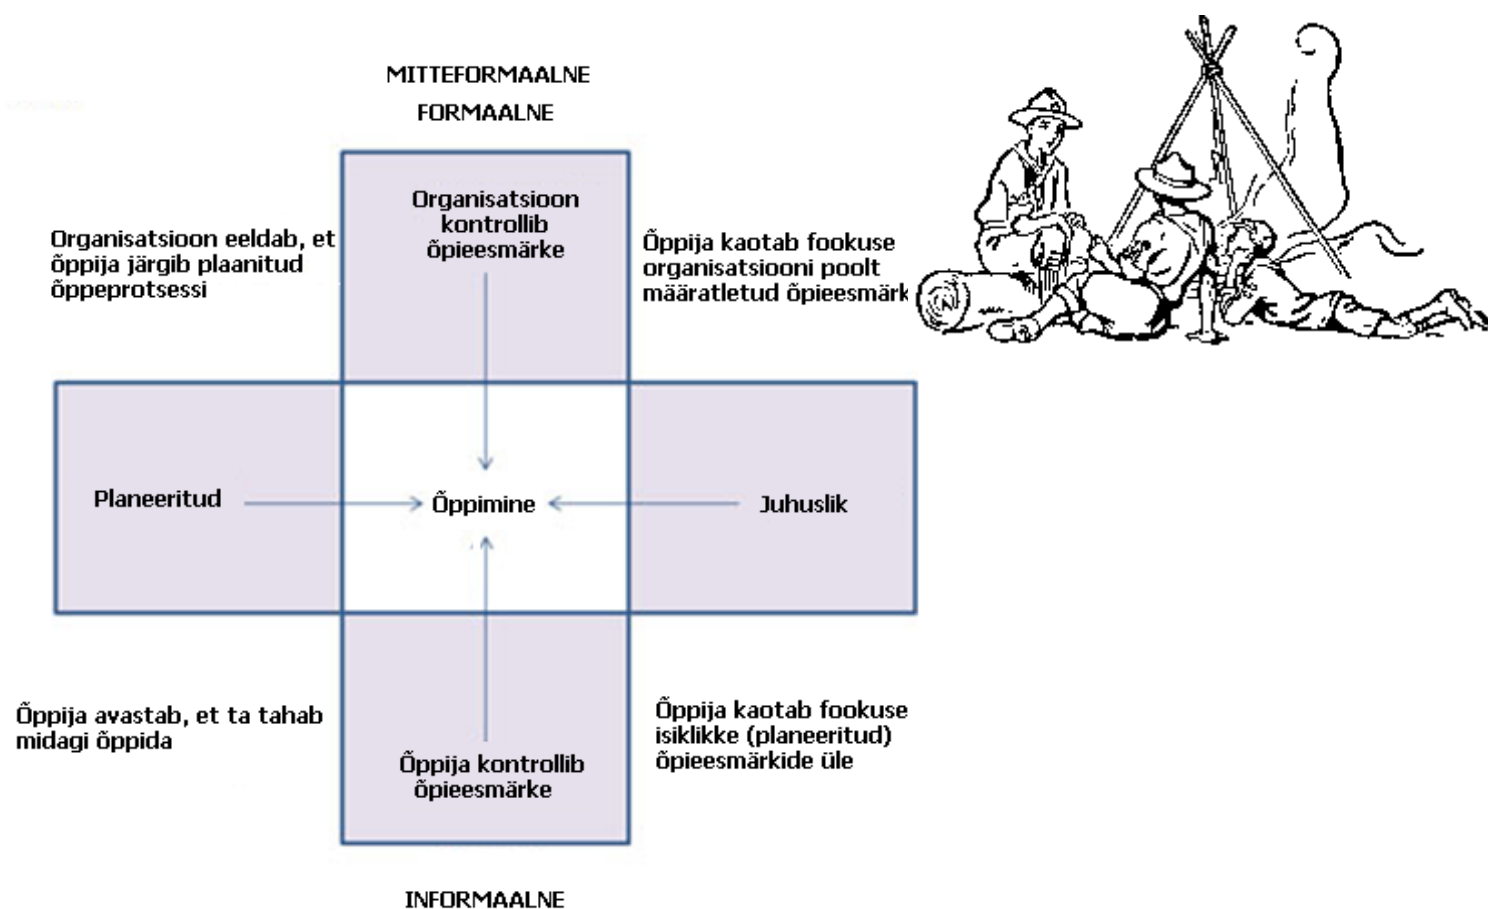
MITTEFORMAALNE

FORMAALNE

Organisatsioon eeldab, et õppija järgib plaanitud õppeprotsessi

Organisatsioon kontrollib õpieesmärke

Õppija kaotab fookuse organisatsiooni poolt määratletud õpieesmärk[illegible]

Planeeritud

Õppimine

Juhuslik

Õppija avastab, et ta tahab midagi õppida

Õppija kontrollib õpieesmärke

Õppija kaotab fookuse isiklikke (planeeritud) õpieesmärkide üle

INFORMAALNE